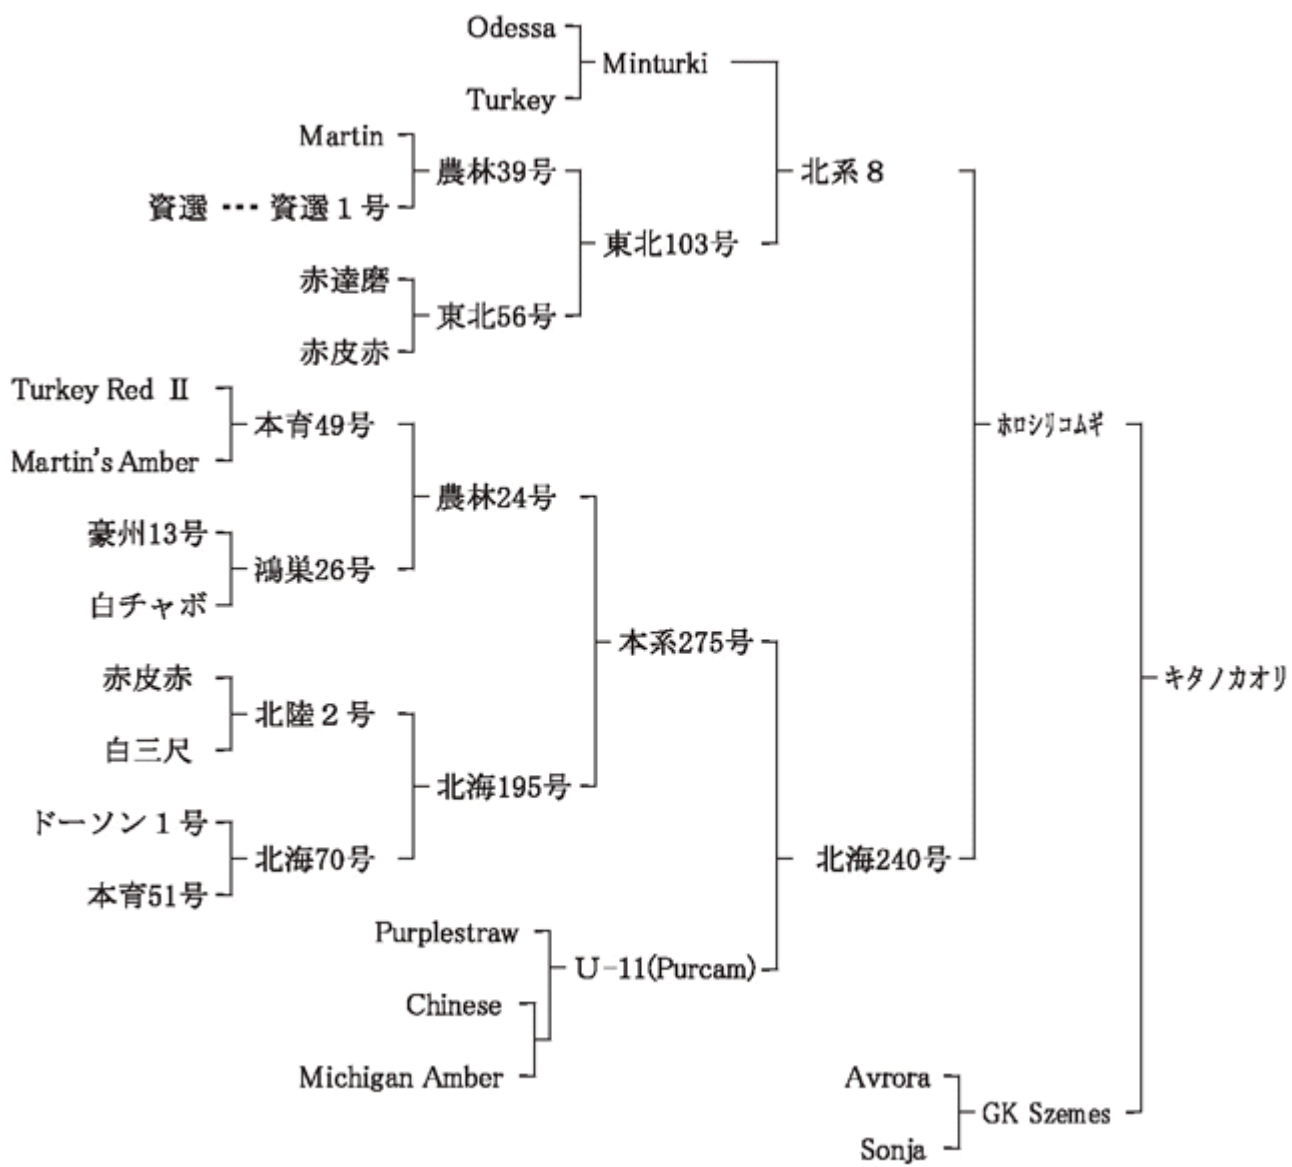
Odessa
Minturki
Turkey
Martin
農林39号
資選 --- 資選１号
北系８
東北103号
赤達磨
東北56号
赤皮赤
Turkey Red Ⅱ
本育49号
Martin's Amber
ホロシリコムギ
農林24号
豪州13号
鴻巣26号
白チャボ
本系275号
キタノカオリ
赤皮赤
北陸２号
白三尺
北海195号
ドーソン１号
北海70号
北海240号
本育51号
Purplestraw
U−11(Purcam)
Chinese
Michigan Amber
Avrora
GK Szemes
Sonja